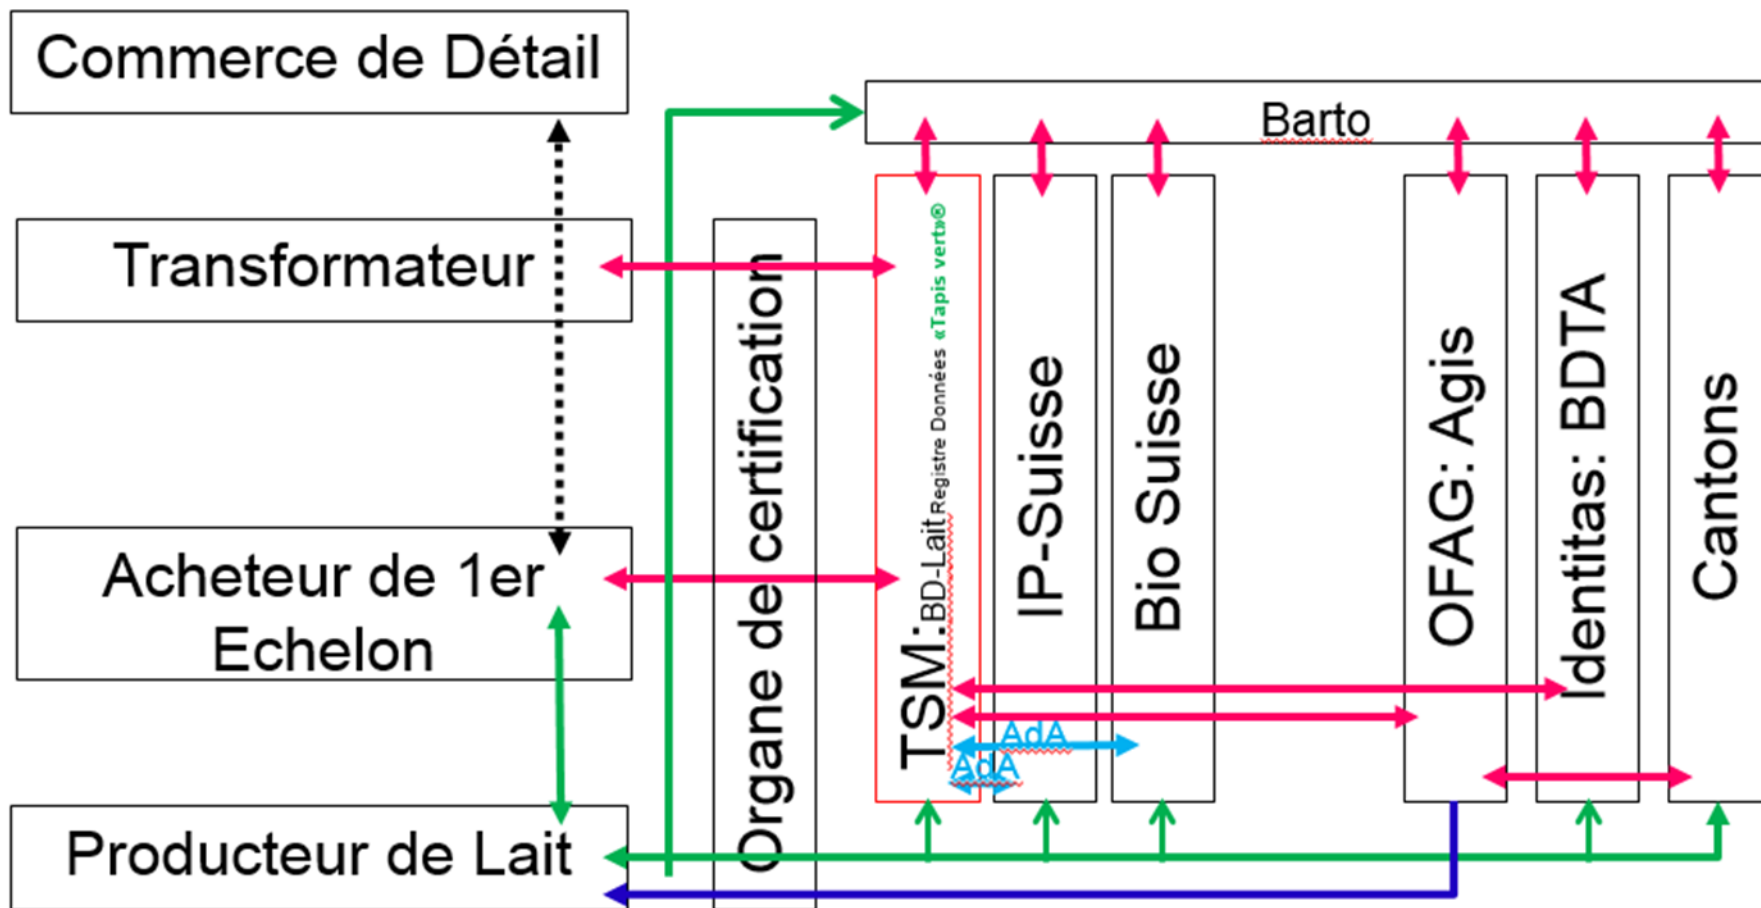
Commerce de Détail

Transformateur

Acheteur de 1er Echelon

Producteur de Lait

Barto

Organe de certification

TSM: BD-Lait Registre Données «Tapis vert®

IP-Suisse

Bio Suisse

OFAG: Agis

Identitas: BDTA

Cantons

AdA

AdA